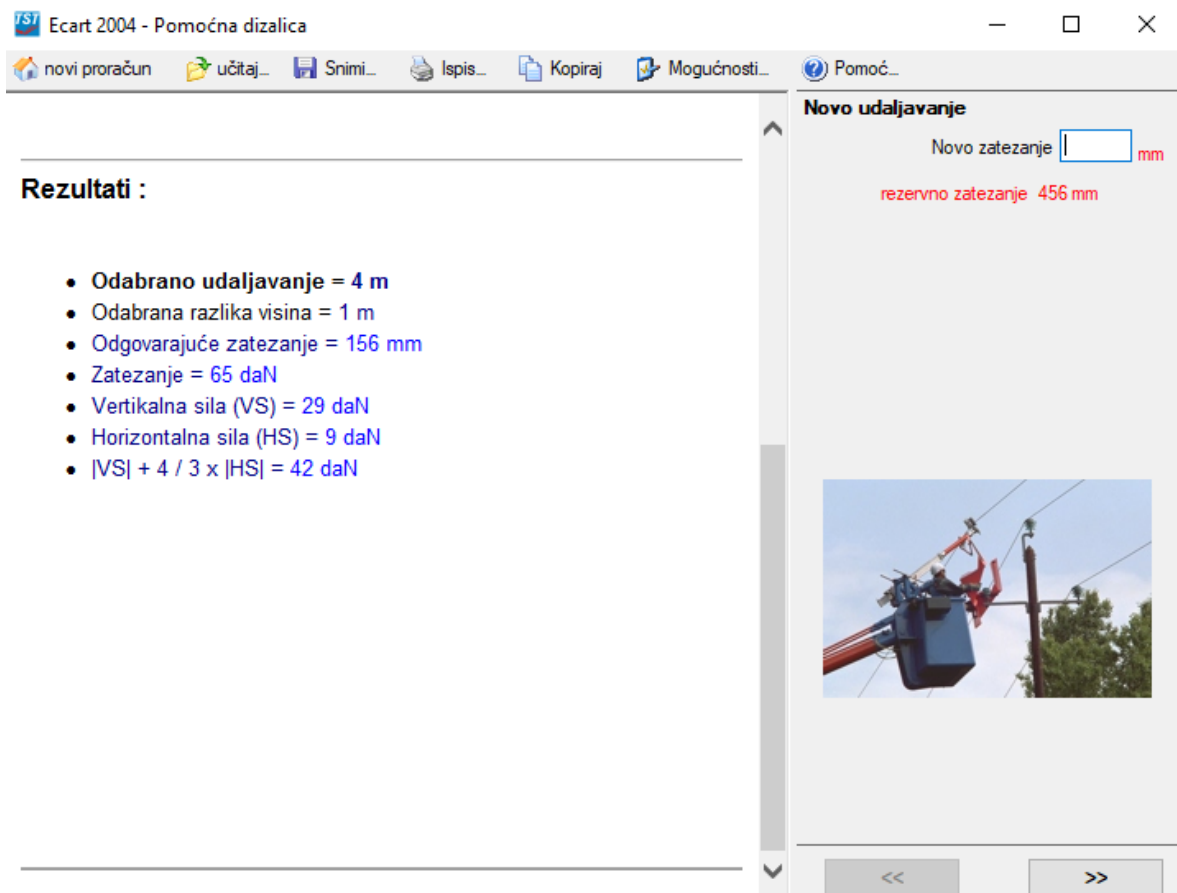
TST Ecart 2004 - Pomoćna dizalica

novi proračun   učitaj...   Snimi...   Ispis...   Kopiraj   Mogućnosti...   Pomoć...

Rezultati :

- **Odabrano udaljavanje = 4 m**
- Odabrana razlika visina = 1 m
- Odgovarajuće zatezanje = 156 mm
- Zatezanje = 65 daN
- Vertikalna sila (VS) = 29 daN
- Horizontalna sila (HS) = 9 daN
- |VS| + 4 / 3 x |HS| = 42 daN

**Novo udaljavanje**

Novo zatezanje mm

rezervno zatezanje 456 mm

<<   >>